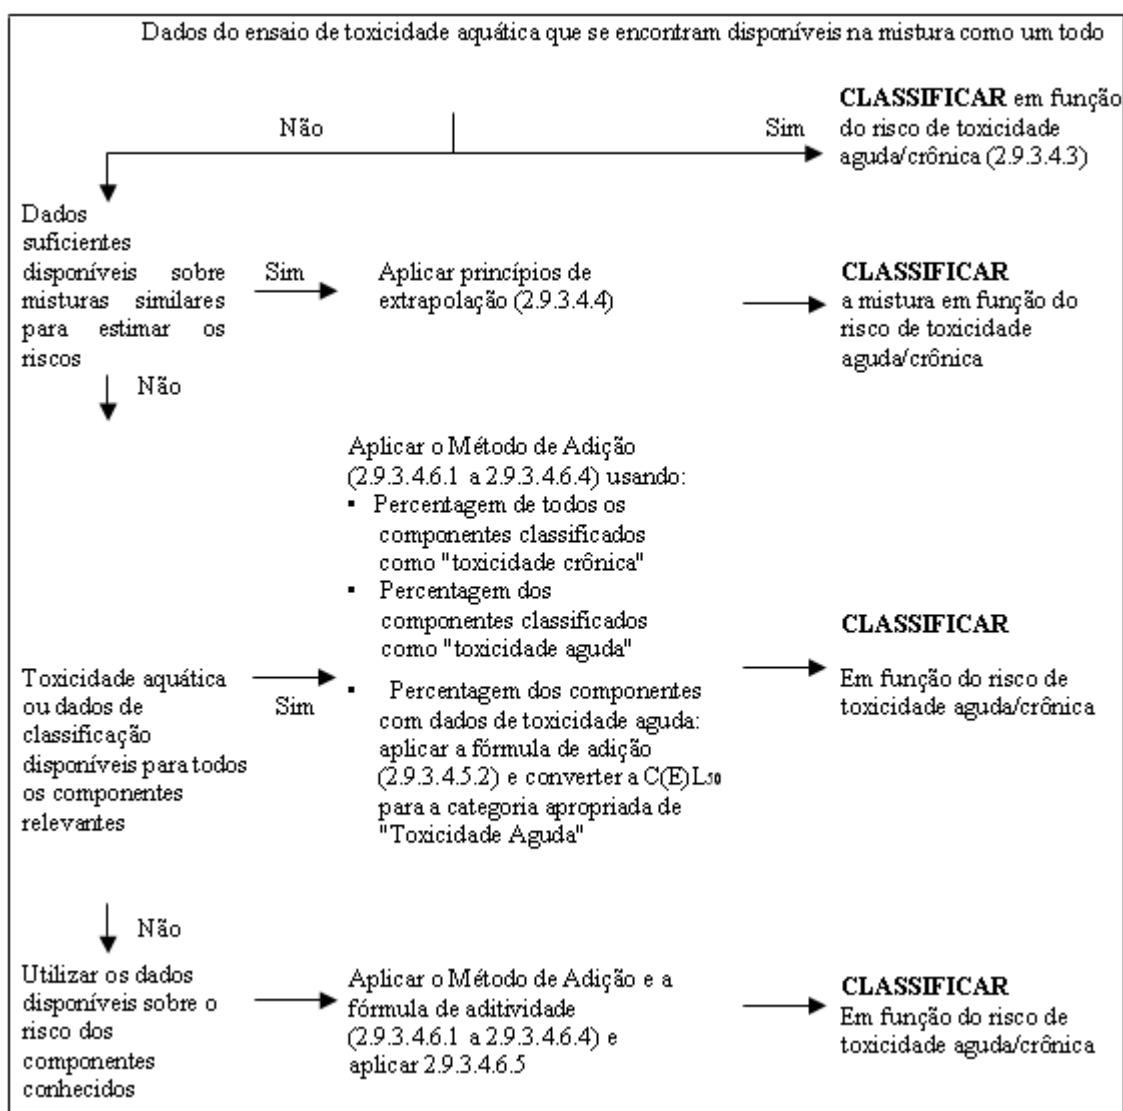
Dados do ensaio de toxicidade aquática que se encontram disponíveis na mistura como um todo

Não

Sim

**CLASSIFICAR** em função do risco de toxicidade aguda/crônica (2.9.3.4.3)

Dados suficientes disponíveis sobre misturas similares para estimar os riscos

Sim

Aplicar princípios de extrapolação (2.9.3.4.4)

**CLASSIFICAR** a mistura em função do risco de toxicidade aguda/crônica

Não

Toxicidade aquática ou dados de classificação disponíveis para todos os componentes relevantes

Sim

Aplicar o Método de Adição (2.9.3.4.6.1 a 2.9.3.4.6.4) usando:
▪ Percentagem de todos os componentes classificados como "toxicidade crônica"
▪ Percentagem dos componentes classificados como "toxicidade aguda"
▪ Percentagem dos componentes com dados de toxicidade aguda: aplicar a fórmula de adição (2.9.3.4.5.2) e converter a $C(E)L_{50}$ para a categoria apropriada de "Toxicidade Aguda"

**CLASSIFICAR**

Em função do risco de toxicidade aguda/crônica

Não

Utilizar os dados disponíveis sobre o risco dos componentes conhecidos

Aplicar o Método de Adição e a fórmula de aditividade (2.9.3.4.6.1 a 2.9.3.4.6.4) e aplicar 2.9.3.4.6.5

**CLASSIFICAR**
Em função do risco de toxicidade aguda/crônica